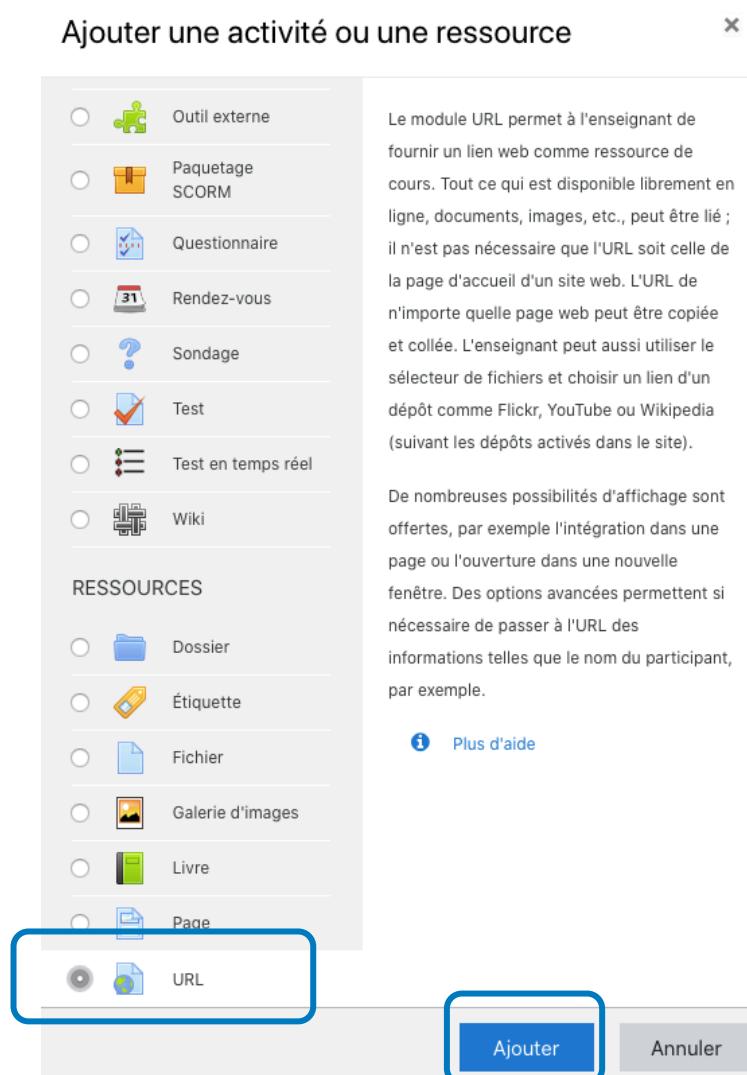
Ajouter une activité ou une ressource

×

Outil externe

Paquetage SCORM

Questionnaire

31

Rendez-vous

Sondage

Test

Test en temps réel

Wiki

RESSOURCES

Dossier

Étiquette

Fichier

Galerie d'images

Livre

Page

URL

Le module URL permet à l'enseignant de fournir un lien web comme ressource de cours. Tout ce qui est disponible librement en ligne, documents, images, etc., peut être lié ; il n'est pas nécessaire que l'URL soit celle de la page d'accueil d'un site web. L'URL de n'importe quelle page web peut être copiée et collée. L'enseignant peut aussi utiliser le sélecteur de fichiers et choisir un lien d'un dépôt comme Flickr, YouTube ou Wikipedia (suivant les dépôts activés dans le site).

De nombreuses possibilités d'affichage sont offertes, par exemple l'intégration dans une page ou l'ouverture dans une nouvelle fenêtre. Des options avancées permettent si nécessaire de passer à l'URL des informations telles que le nom du participant, par exemple.

Plus d'aide

Ajouter

Annuler